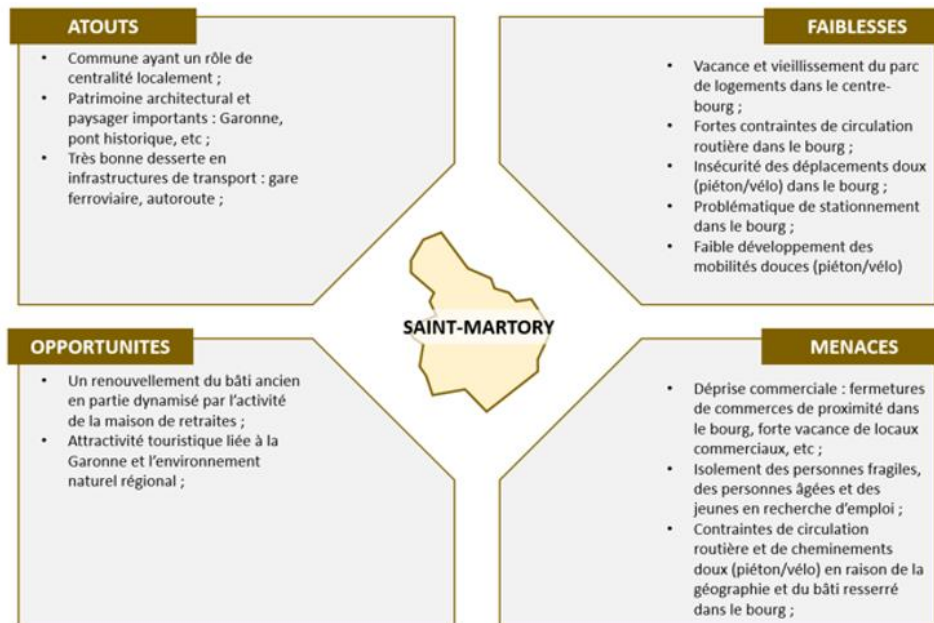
ATOUTS

- Commune ayant un rôle de centralité localement ;
- Patrimoine architectural et paysager importants : Garonne, pont historique, etc ;
- Très bonne desserte en infrastructures de transport : gare ferroviaire, autoroute ;

FAIBLESSES

- Vacance et vieillissement du parc de logements dans le centre-bourg ;
- Fortes contraintes de circulation routière dans le bourg ;
- Insécurité des déplacements doux (piéton/vélo) dans le bourg ;
- Problématique de stationnement dans le bourg ;
- Faible développement des mobilités douces (piéton/vélo)

SAINT-MARTORY

OPPORTUNITES

- Un renouvellement du bâti ancien en partie dynamisé par l'activité de la maison de retraites ;
- Attractivité touristique liée à la Garonne et l'environnement naturel régional ;

MENACES

- Déprise commerciale : fermetures de commerces de proximité dans le bourg, forte vacance de locaux commerciaux, etc ;
- Isolement des personnes fragiles, des personnes âgées et des jeunes en recherche d'emploi ;
- Contraintes de circulation routière et de cheminements doux (piéton/vélo) en raison de la géographie et du bâti resserré dans le bourg ;